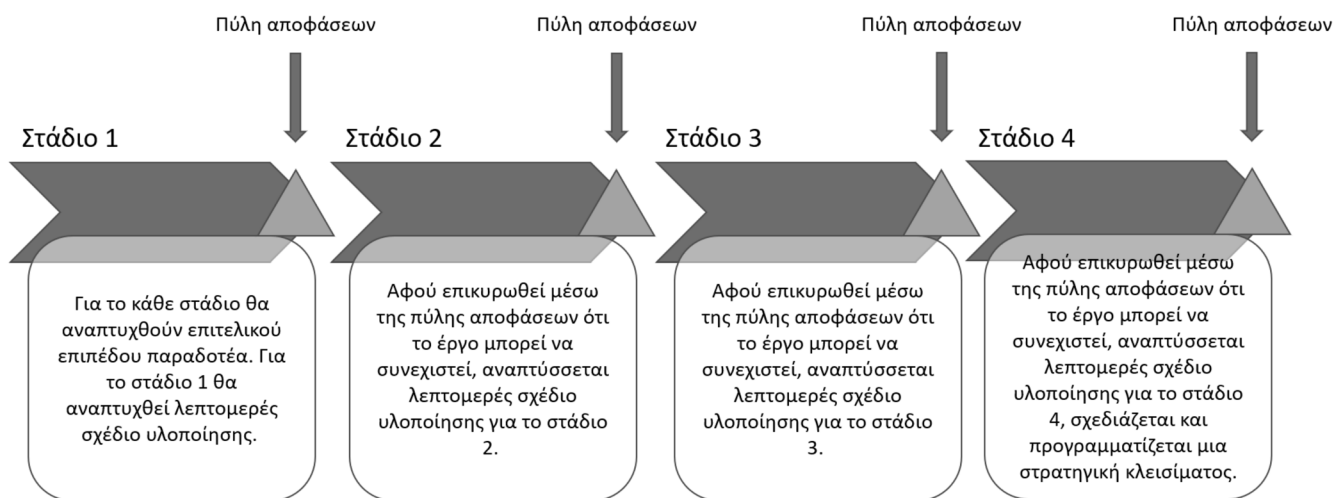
Πύλη αποφάσεων

Στάδιο 1

Για το κάθε στάδιο θα αναπτυχθούν επιτελικού επιπέδου παραδοτέα. Για το στάδιο 1 θα αναπτυχθεί λεπτομερές σχέδιο υλοποίησης.

Πύλη αποφάσεων

Στάδιο 2

Αφού επικυρωθεί μέσω της πύλης αποφάσεων ότι το έργο μπορεί να συνεχιστεί, αναπτύσσεται λεπτομερές σχέδιο υλοποίησης για το στάδιο 2.

Πύλη αποφάσεων

Στάδιο 3

Αφού επικυρωθεί μέσω της πύλης αποφάσεων ότι το έργο μπορεί να συνεχιστεί, αναπτύσσεται λεπτομερές σχέδιο υλοποίησης για το στάδιο 3.

Πύλη αποφάσεων

Στάδιο 4

Αφού επικυρωθεί μέσω της πύλης αποφάσεων ότι το έργο μπορεί να συνεχιστεί, αναπτύσσεται λεπτομερές σχέδιο υλοποίησης για το στάδιο 4, σχεδιάζεται και προγραμματίζεται μια στρατηγική κλεισίματος.